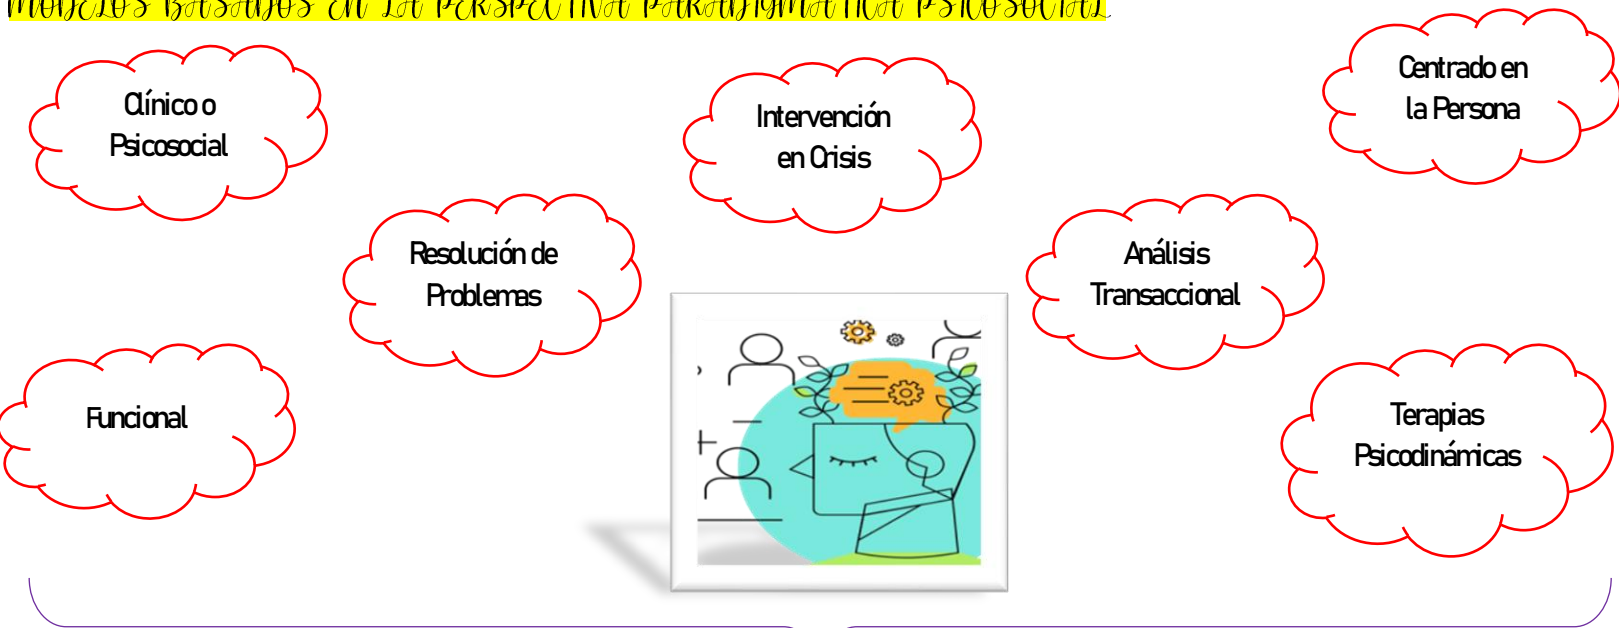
MODELOS BASADOS EN LA PERSPECTIVA PARADIGMÁTICA PSICOSOCIAL

Clínico o Psicosocial

Intervención en Crisis

Centrado en la Persona

Resolución de Problemas

Análisis Transaccional

Funcional

Terapias Psicodinámicas